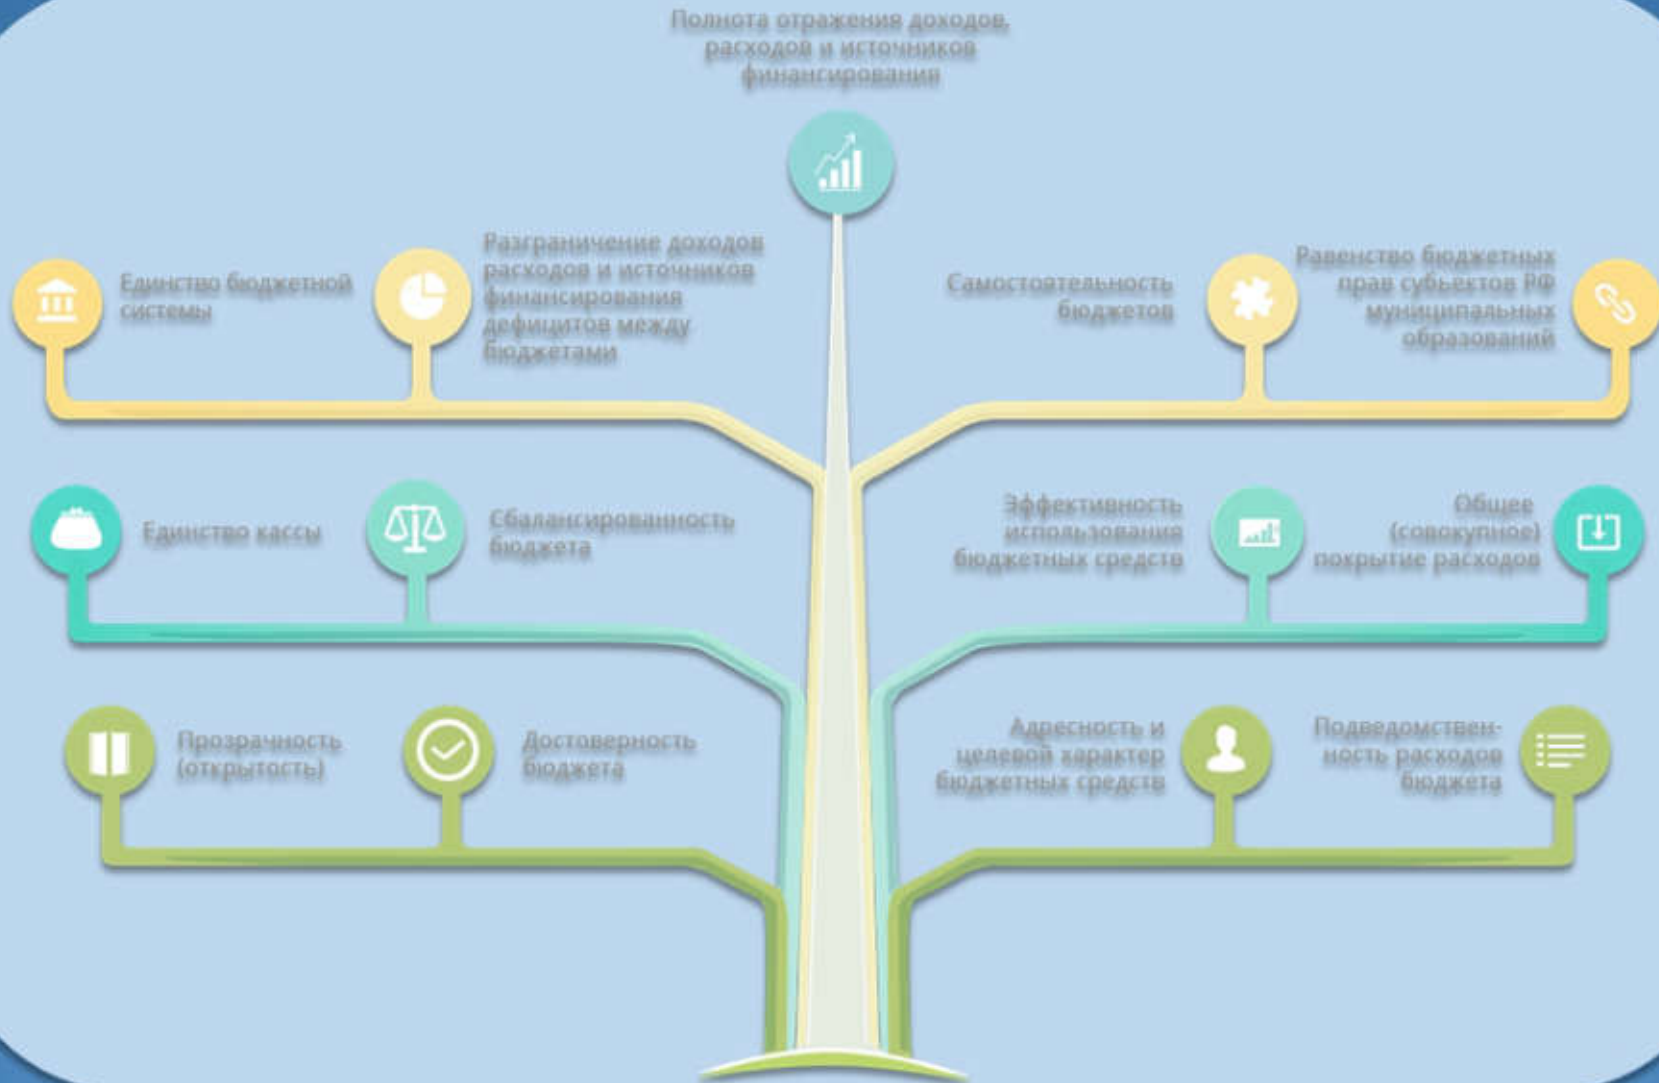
Полнота отражения доходов, расходов и источников финансирования

Единство бюджетной системы

Разграничение доходов расходов и источников финансирования дефицитов между бюджетами

Самостоятельность бюджетов

Равенство бюджетных прав субъектов РФ муниципальных образований

Единство кассы

Сбалансированность бюджета

Эффективность использования бюджетных средств

Общее (совокупное) покрытие расходов

Прозрачность (открытость)

Достоверность бюджета

Адресность и целевой характер бюджетных средств

Подведомственность расходов бюджета